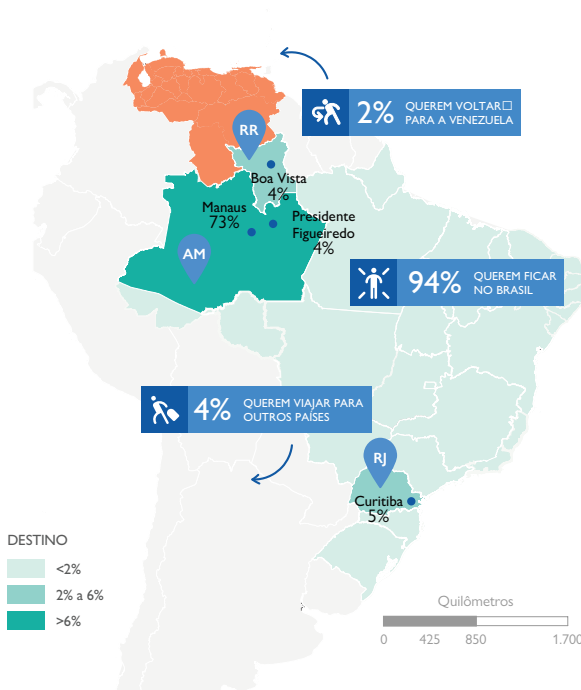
2% QUEREM VOLTAR□ PARA A VENEZUELA

RR

Boa Vista 4%

Manaus 73%

Presidente Figueiredo 4%

AM

94% QUEREM FICAR NO BRASIL

4% QUEREM VIAJAR PARA OUTROS PAÍSES

RJ

Curitiba 5%

DESTINO

<2%

2% a 6%

>6%

Quilômetros

0 425 850 1.700